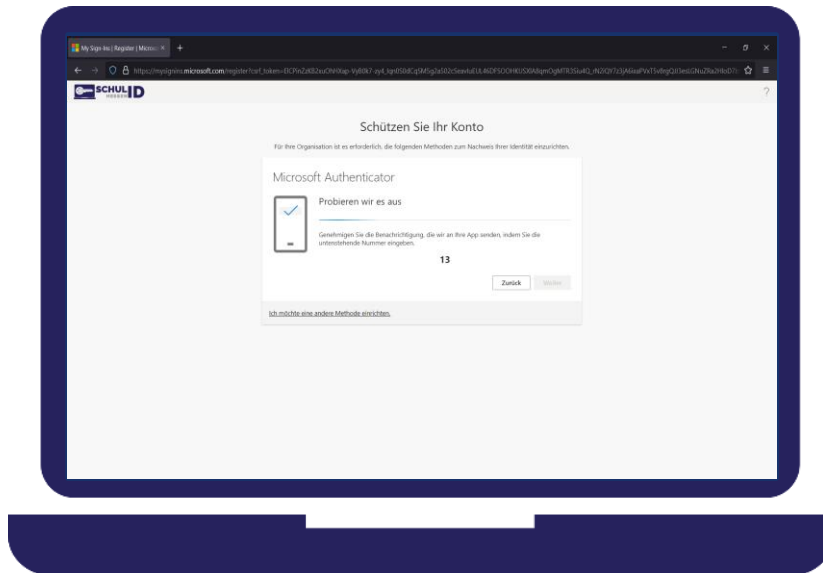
My Sign-Ins | Register | Microso ×

+

https://mysignins.microsoft.com/register?csrf_token=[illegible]

SCHUL ID HESSEN

?

Schützen Sie Ihr Konto

Für Ihre Organisation ist es erforderlich, die folgenden Methoden zum Nachweis Ihrer Identität einzurichten.

Microsoft Authenticator

Probieren wir es aus

Genehmigen Sie die Benachrichtigung, die wir an Ihre App senden, indem Sie die untenstehende Nummer eingeben.

13

Zurück

Weiter

Ich möchte eine andere Methode einrichten.